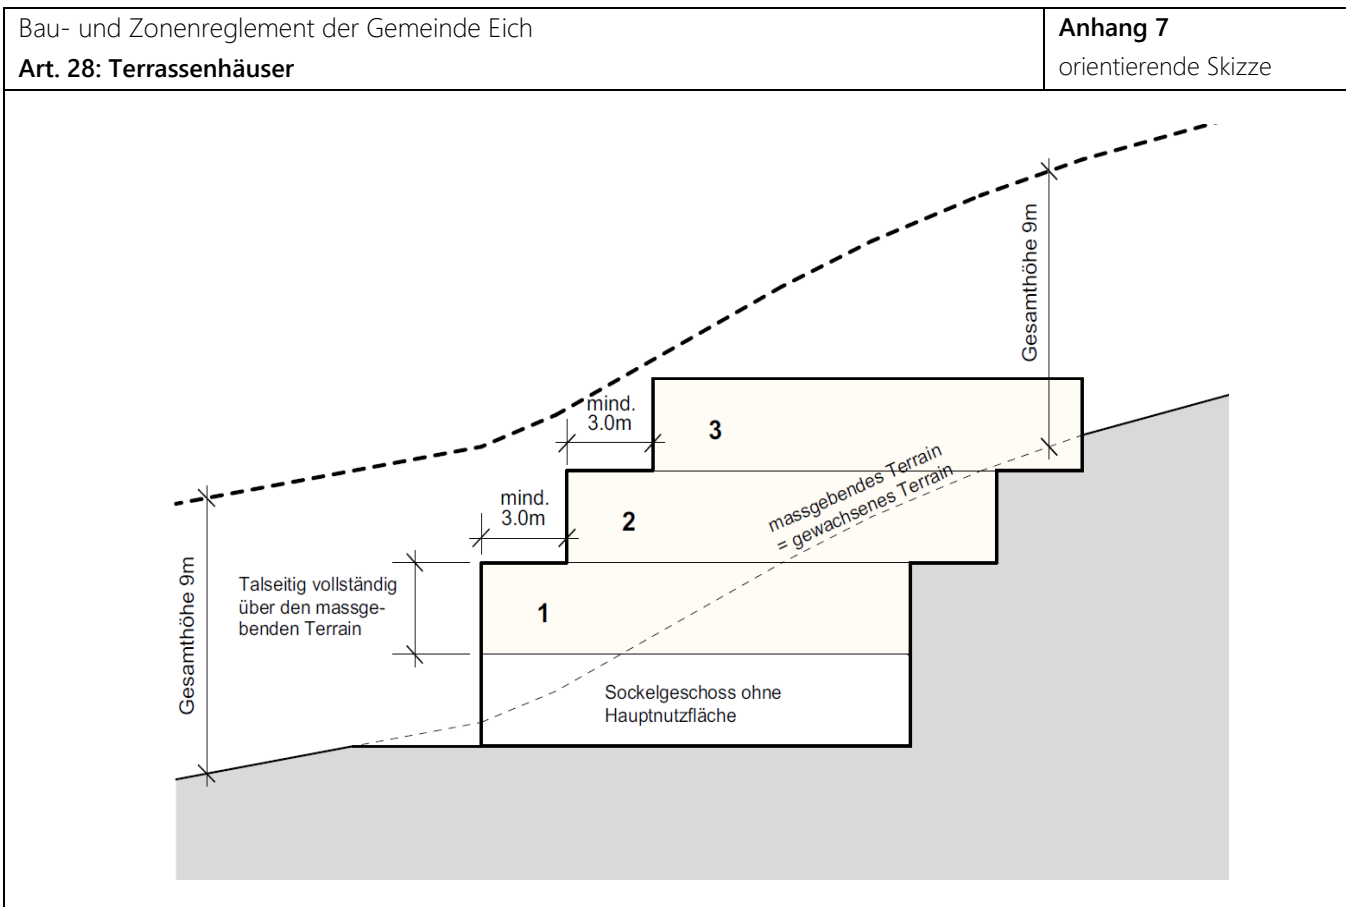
| Bau- und Zonenreglement der Gemeinde Eich | **Anhang 7** |
|---|---|
| **Art. 28: Terrassenhäuser** | orientierende Skizze |

Gesamthöhe 9m

mind. 3.0m

3

mind. 3.0m

2

massgebendes Terrain = gewachsenes Terrain

Talseitig vollständig über den massgebenden Terrain

1

Gesamthöhe 9m

Sockelgeschoss ohne Hauptnutzfläche